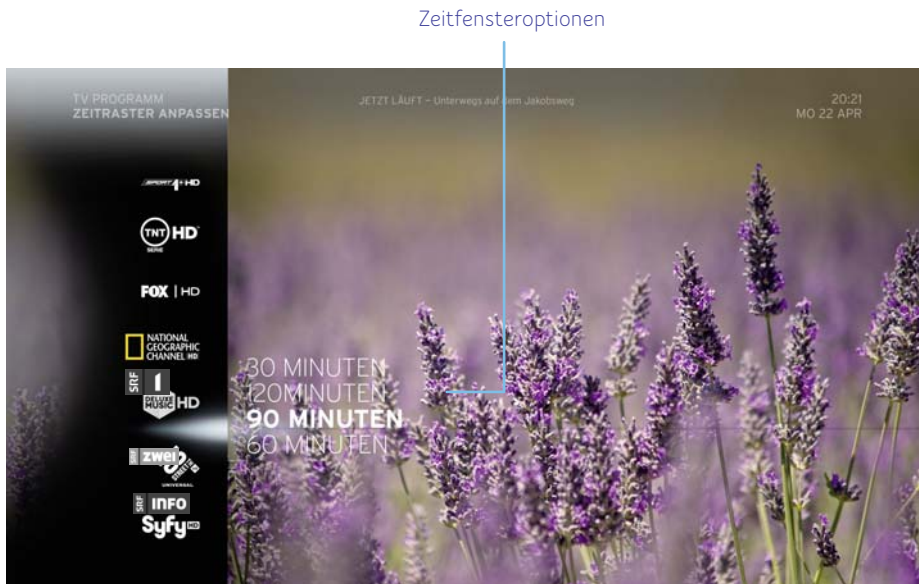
Zeitfensteroptionen

TV PROGRAMM
ZEITRASTER ANPASSEN

JETZT LÄUFT – Unterwegs auf dem Jakobsweg

20:21
MO 22 APR

SPORT 1+ HD

TNT HD
SERIE

FOX | HD

NATIONAL GEOGRAPHIC CHANNEL HD

SRF 1

DELUXE MUSIC HD

SRF zwei

13th STREET UNIVERSAL

SRF INFO

Syfy HD

30 MINUTEN
120MINUTEN
90 MINUTEN
60 MINUTEN